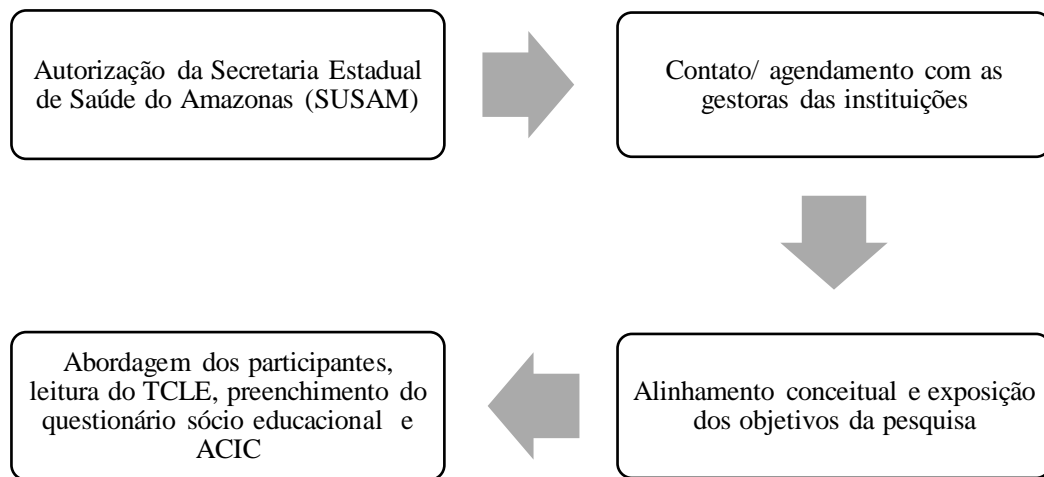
Autorização da Secretaria Estadual de Saúde do Amazonas (SUSAM)

Contato/ agendamento com as gestoras das instituições

Alinhamento conceitual e exposição dos objetivos da pesquisa

Abordagem dos participantes, leitura do TCLE, preenchimento do questionário sócio educacional e ACIC